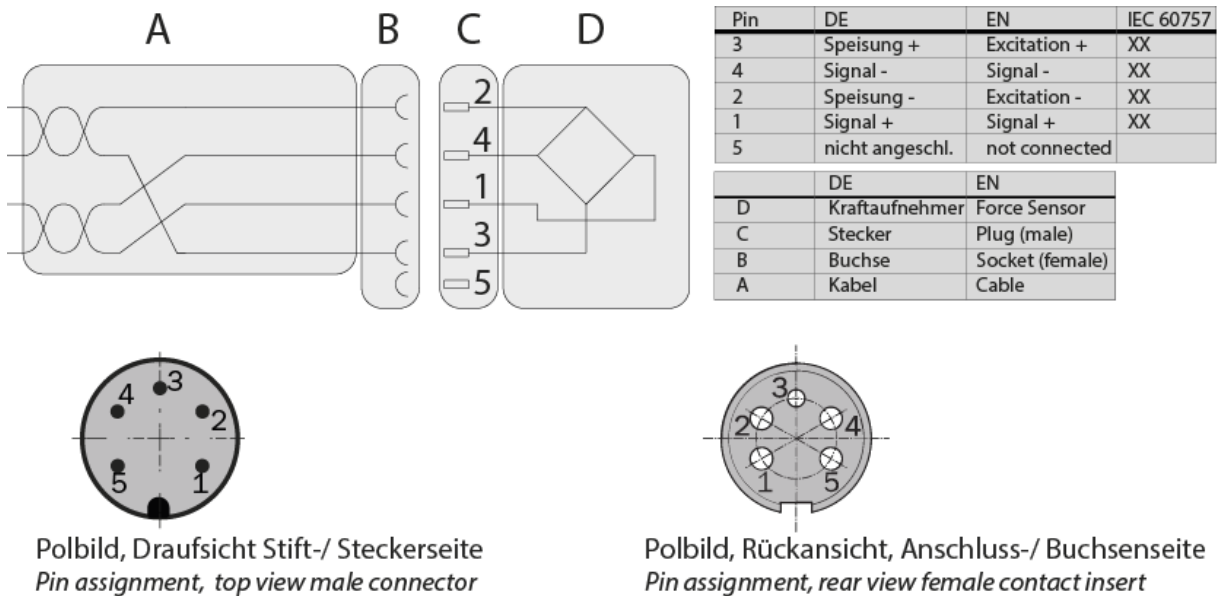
A B C D

2
4
1
3
5

| Pin | DE | EN | IEC 60757 |
|---|---|---|---|
| 3 | Speisung + | Excitation + | XX |
| 4 | Signal - | Signal - | XX |
| 2 | Speisung - | Excitation - | XX |
| 1 | Signal + | Signal + | XX |
| 5 | nicht angeschl. | not connected | |

| | DE | EN |
|---|---|---|
| D | Kraftaufnehmer | Force Sensor |
| C | Stecker | Plug (male) |
| B | Buchse | Socket (female) |
| A | Kabel | Cable |

4 3 2 5 1

Polbild, Draufsicht Stift-/ Steckerseite
*Pin assignment, top view male connector*

3 2 4 1 5

Polbild, Rückansicht, Anschluss-/ Buchsenseite
*Pin assignment, rear view female contact insert*